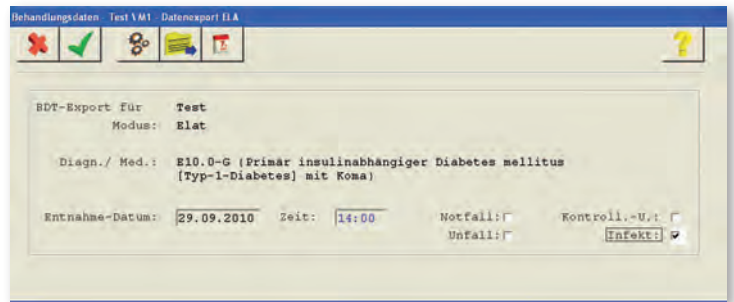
Behandlungsdaten - Test \ M1 - Datenexport ELA

BDT-Export für Test
Modus: Elat

Diagn./ Med.: E10.0-G (Primär insulinabhängiger Diabetes mellitus [Typ-1-Diabetes] mit Koma)

Entnahme-Datum: 29.09.2010 Zeit: 14:00 Notfall: Kontroll.-U.:
Unfall: Infekt: